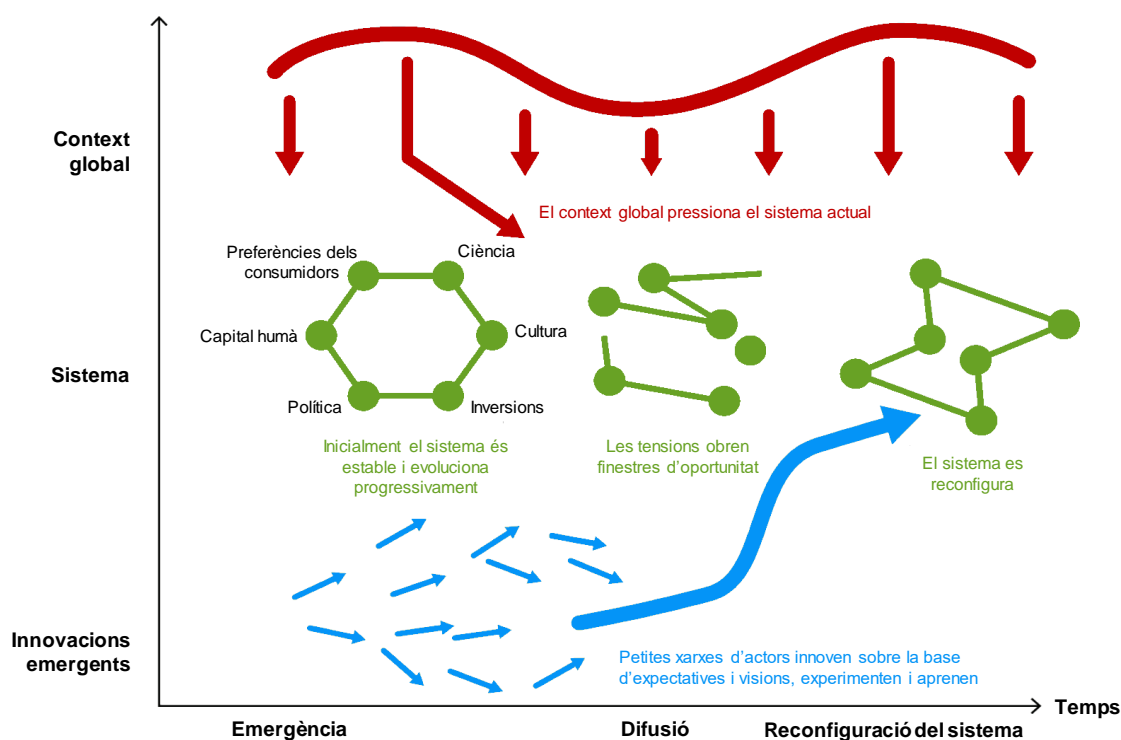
Context global

El context global pressiona el sistema actual

Preferències dels consumidors

Ciència

Capital humà

Cultura

Sistema

Política

Inversions

Inicialment el sistema és estable i evoluciona progressivament

Les tensions obren finestres d'oportunitat

El sistema es reconfigura

Innovacions emergents

Petites xarxes d'actors innoven sobre la base d'expectatives i visions, experimenten i aprenen

Temps

Emergència

Difusió

Reconfiguració del sistema